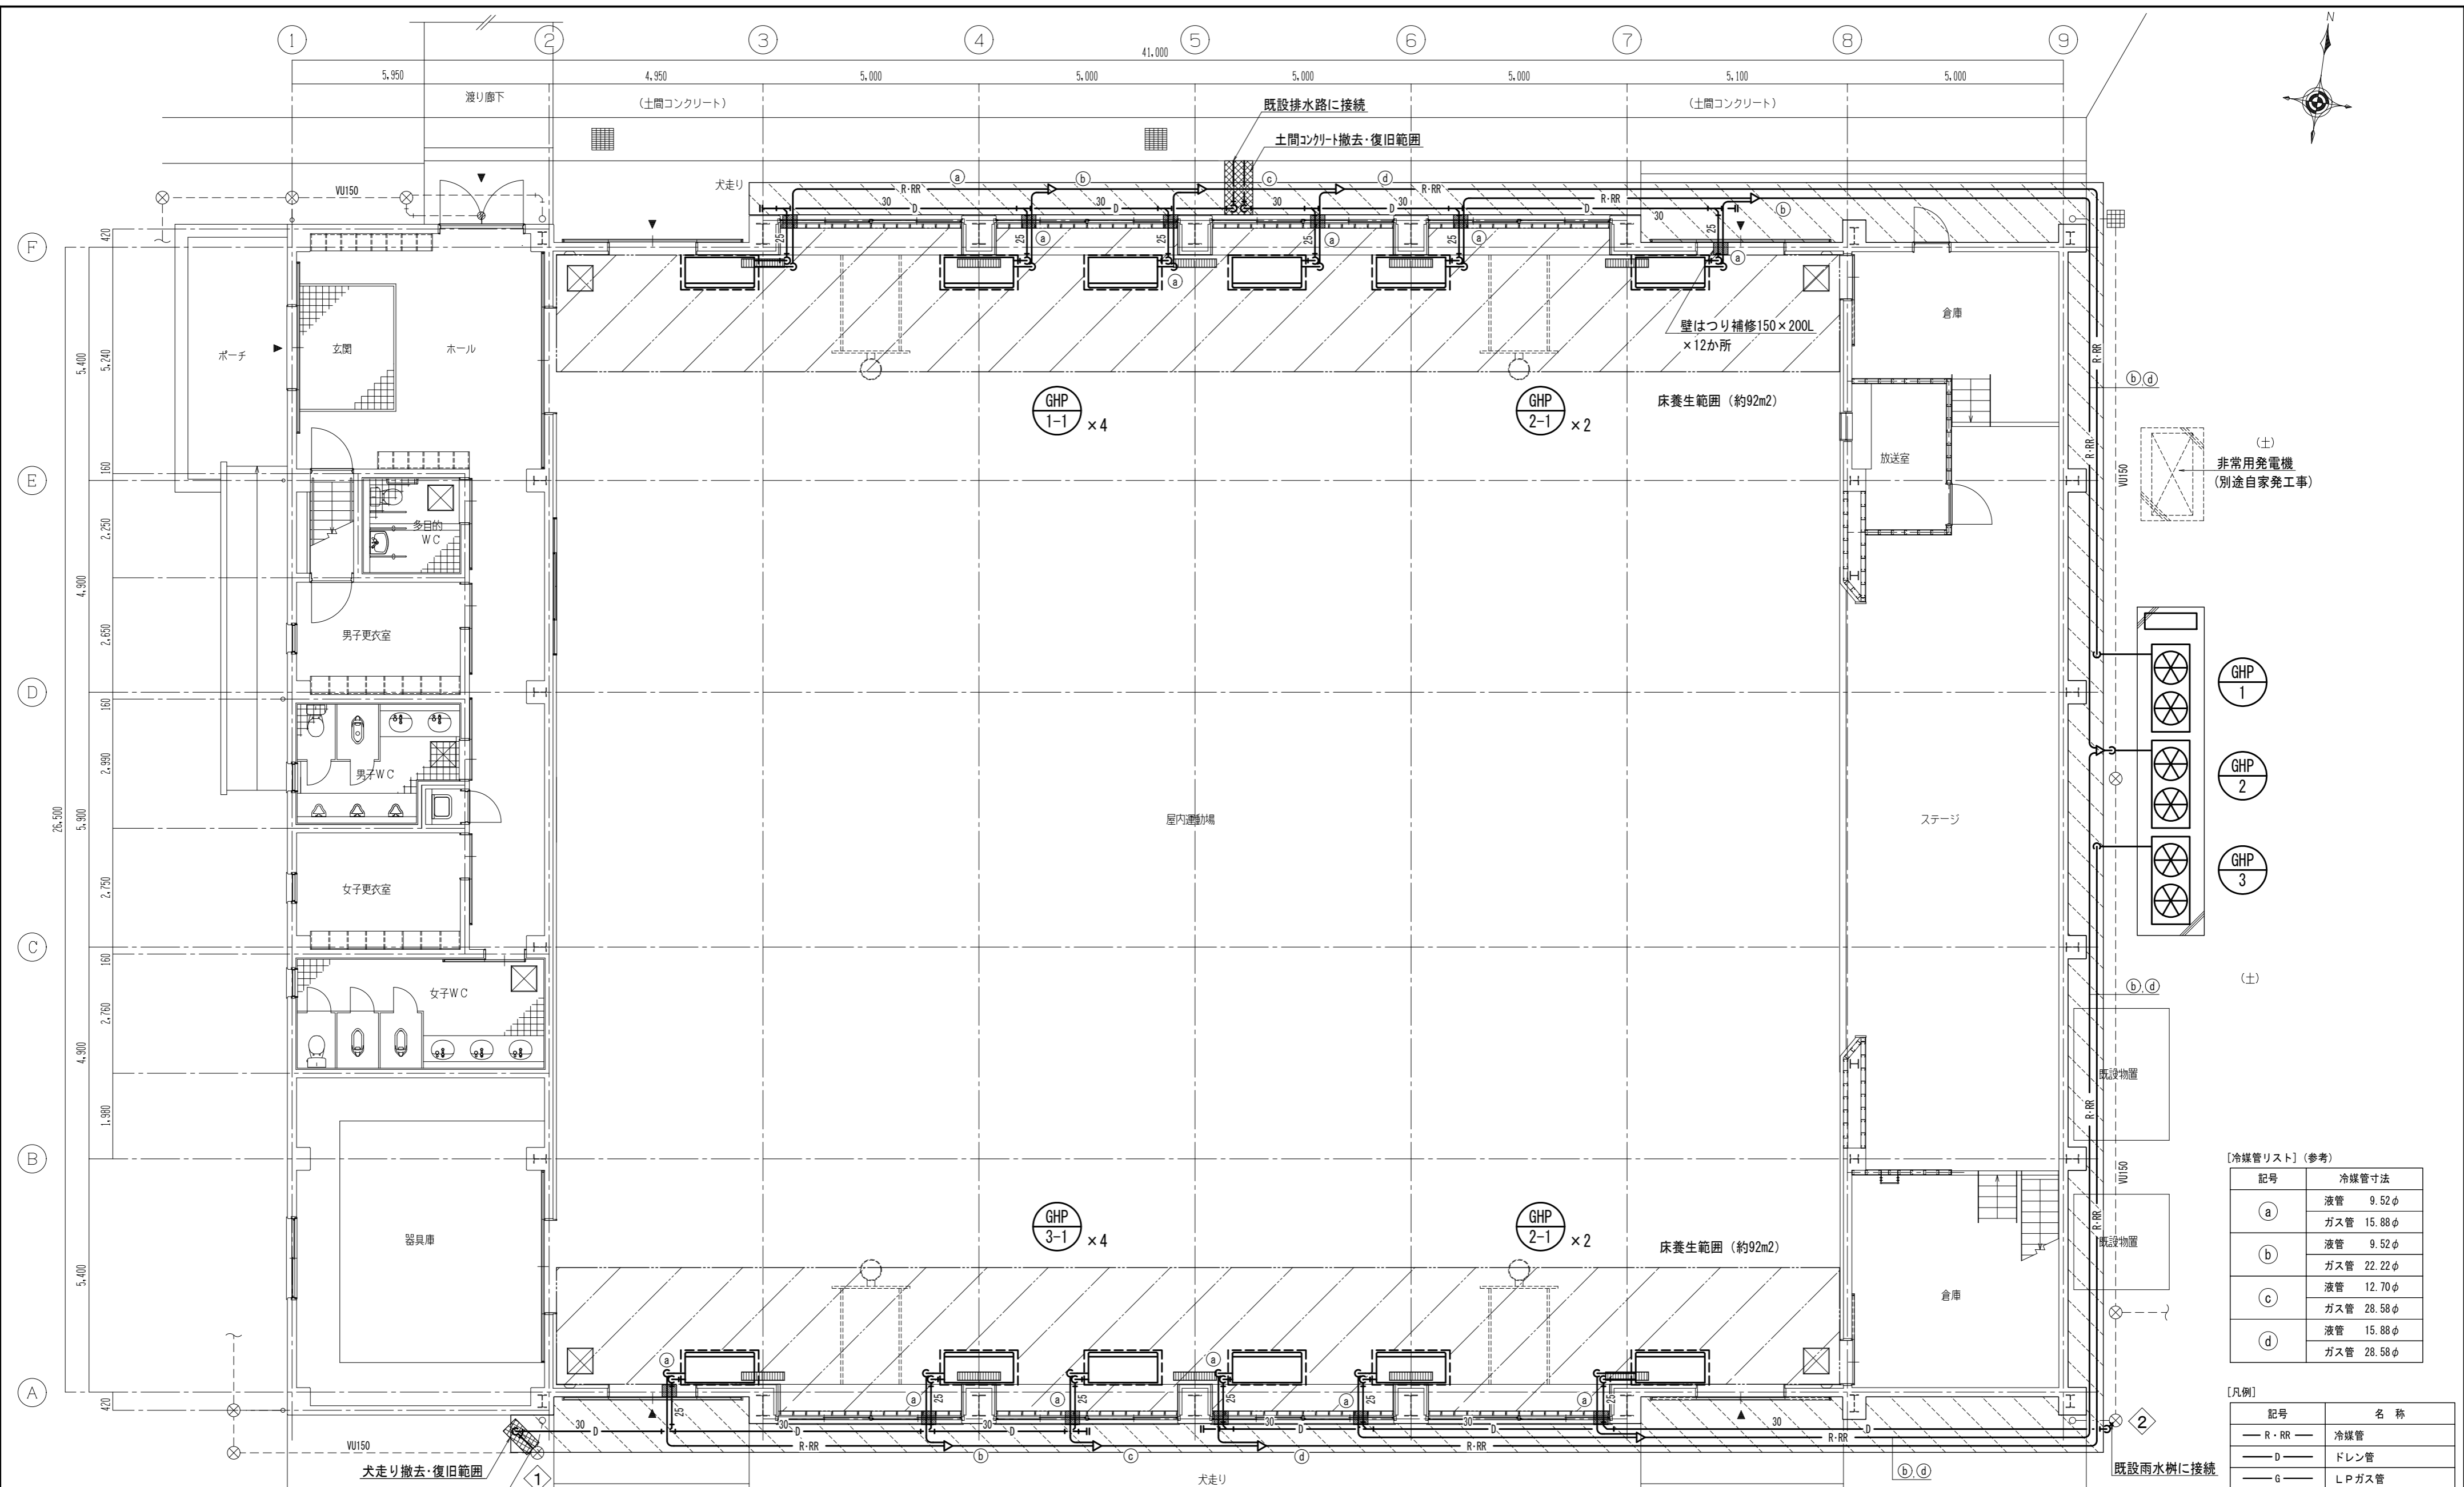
①②③④⑤⑥⑦⑧⑨

41,000

5,950　4,950　5,000　5,000　5,000　5,000　5,100　5,000

渡り廊下

（土間コンクリート）

既設排水路に接続

土間コンクリート撤去・復旧範囲

（土間コンクリート）

犬走り

VU150

R・RR　D　30　25

ⓐ ⓑ ⓒ ⓓ

F E D C B A

ポーチ　玄関　ホール

多目的WC

男子更衣室

男子WC

女子更衣室

女子WC

器具庫

屋内運動場

倉庫

放送室

ステージ

既設物置

既設物置

倉庫

壁はつり補修150×200L ×12か所

GHP 1-1 ×4

GHP 2-1 ×2

床養生範囲（約92m2）

GHP 3-1 ×4

GHP 2-1 ×2

床養生範囲（約92m2）

(土)

非常用発電機
(別途自家発工事)

GHP 1

GHP 2

GHP 3

(土)

ⓑⓓ

VU150

420　5,240　5,400　160　2,250　4,900　2,650　160　2,990　5,900　26,500　2,750　160　2,760　4,900　1,980　5,400　420

犬走り撤去・復旧範囲

犬走り

既設雨水桝に接続

[冷媒管リスト]（参考）

| 記号 | 冷媒管寸法 | |
|---|---|---|
| ⓐ | 液管 | 9.52φ |
| | ガス管 | 15.88φ |
| ⓑ | 液管 | 9.52φ |
| | ガス管 | 22.22φ |
| ⓒ | 液管 | 12.70φ |
| | ガス管 | 28.58φ |
| ⓓ | 液管 | 15.88φ |
| | ガス管 | 28.58φ |

[凡例]

| 記号 | 名称 |
|---|---|
| R・RR | 冷媒管 |
| D | ドレン管 |
| G | LPガス管 |